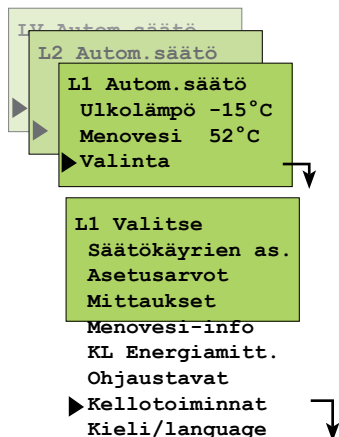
LV Autom.säätö
L2 Autom.säätö
L1 Autom.säätö
Ulkolämpö -15°C
Menovesi 52°C
Valinta

L1 Valitse
Säätökäyrien as.
Asetusarvot
Mittaukset
Menovesi-info
KL Energiamitt.
Ohjaustavat
Kellotoiminnat
Kieli/language